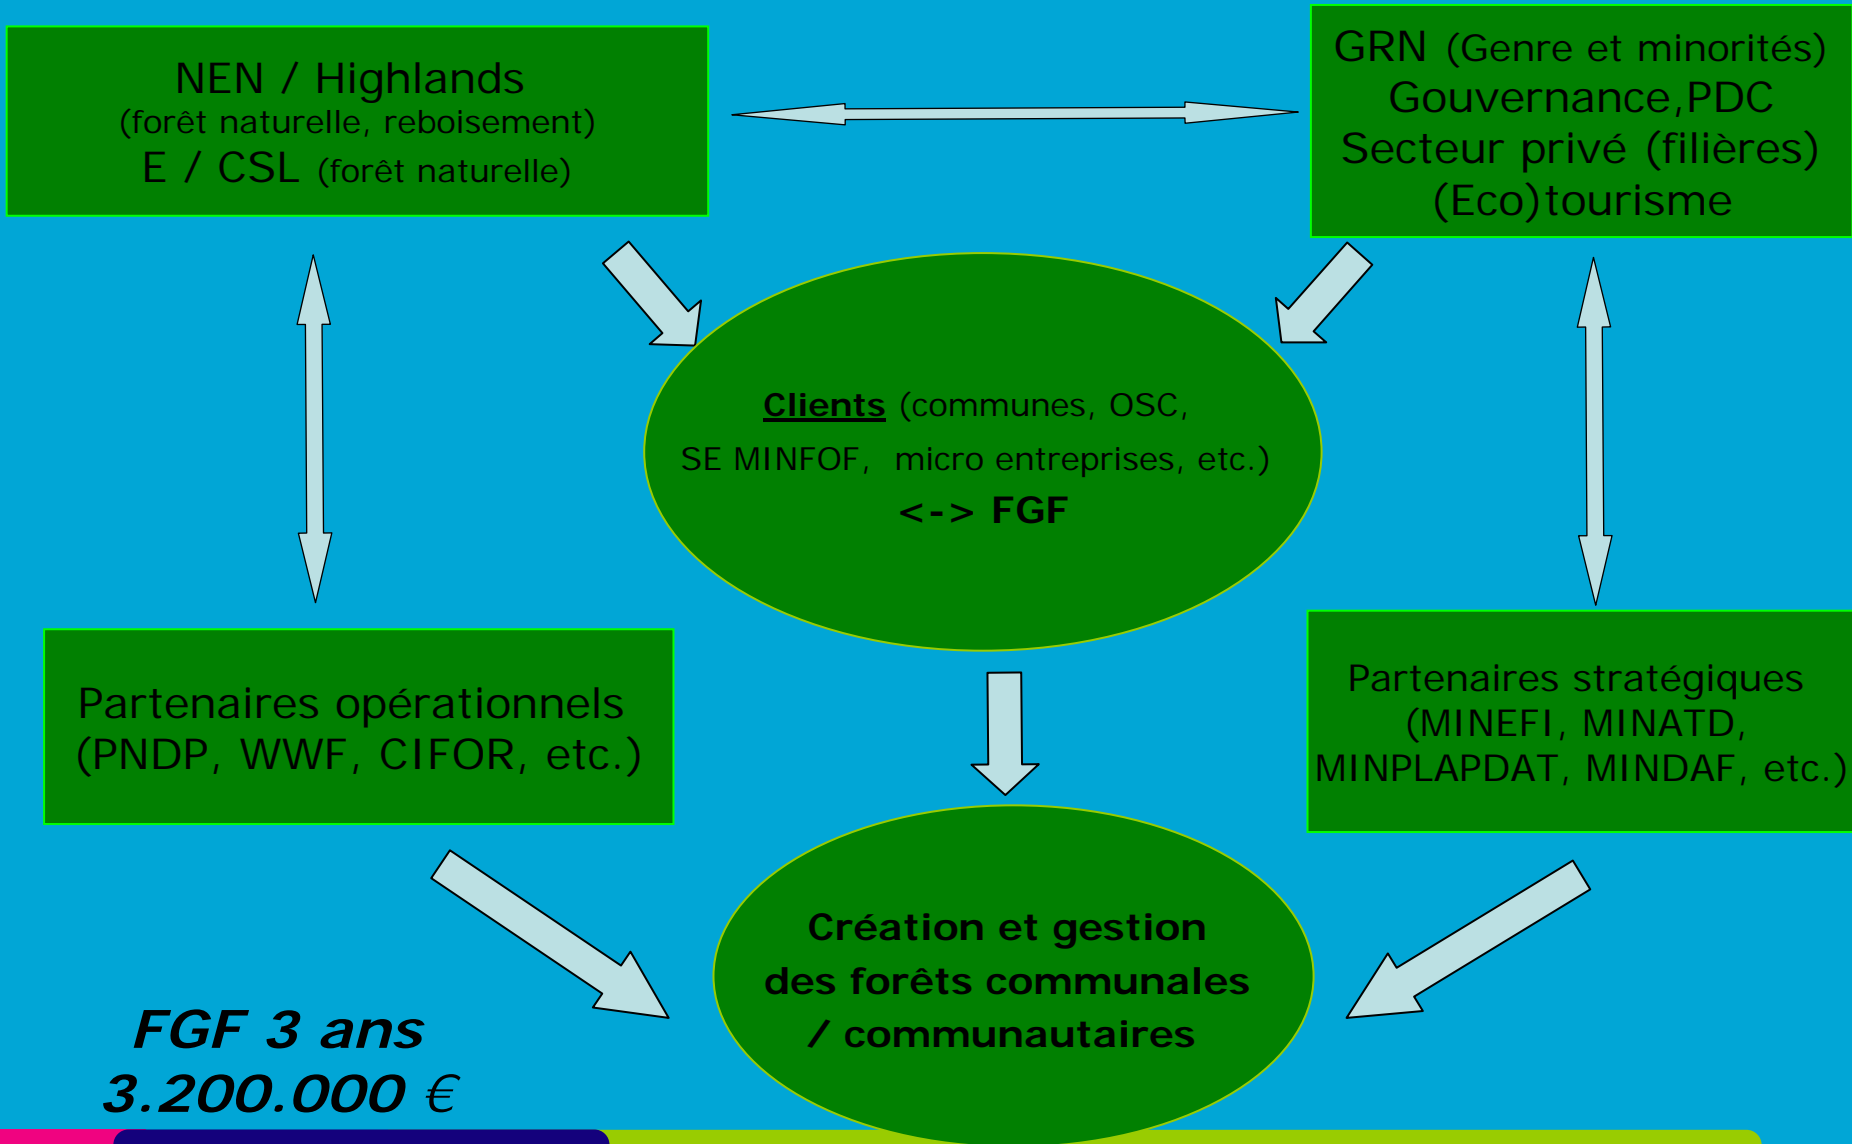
NEN / Highlands
(forêt naturelle, reboisement)
E / CSL (forêt naturelle)

GRN (Genre et minorités)
Gouvernance,PDC
Secteur privé (filières)
(Eco)tourisme

Clients (communes, OSC,
SE MINFOF, micro entreprises, etc.)
<-> FGF

Partenaires opérationnels
(PNDP, WWF, CIFOR, etc.)

Partenaires stratégiques
(MINEFI, MINATD,
MINPLAPDAT, MINDAF, etc.)

Création et gestion
des forêts communales
/ communautaires

FGF 3 ans
3.200.000 €